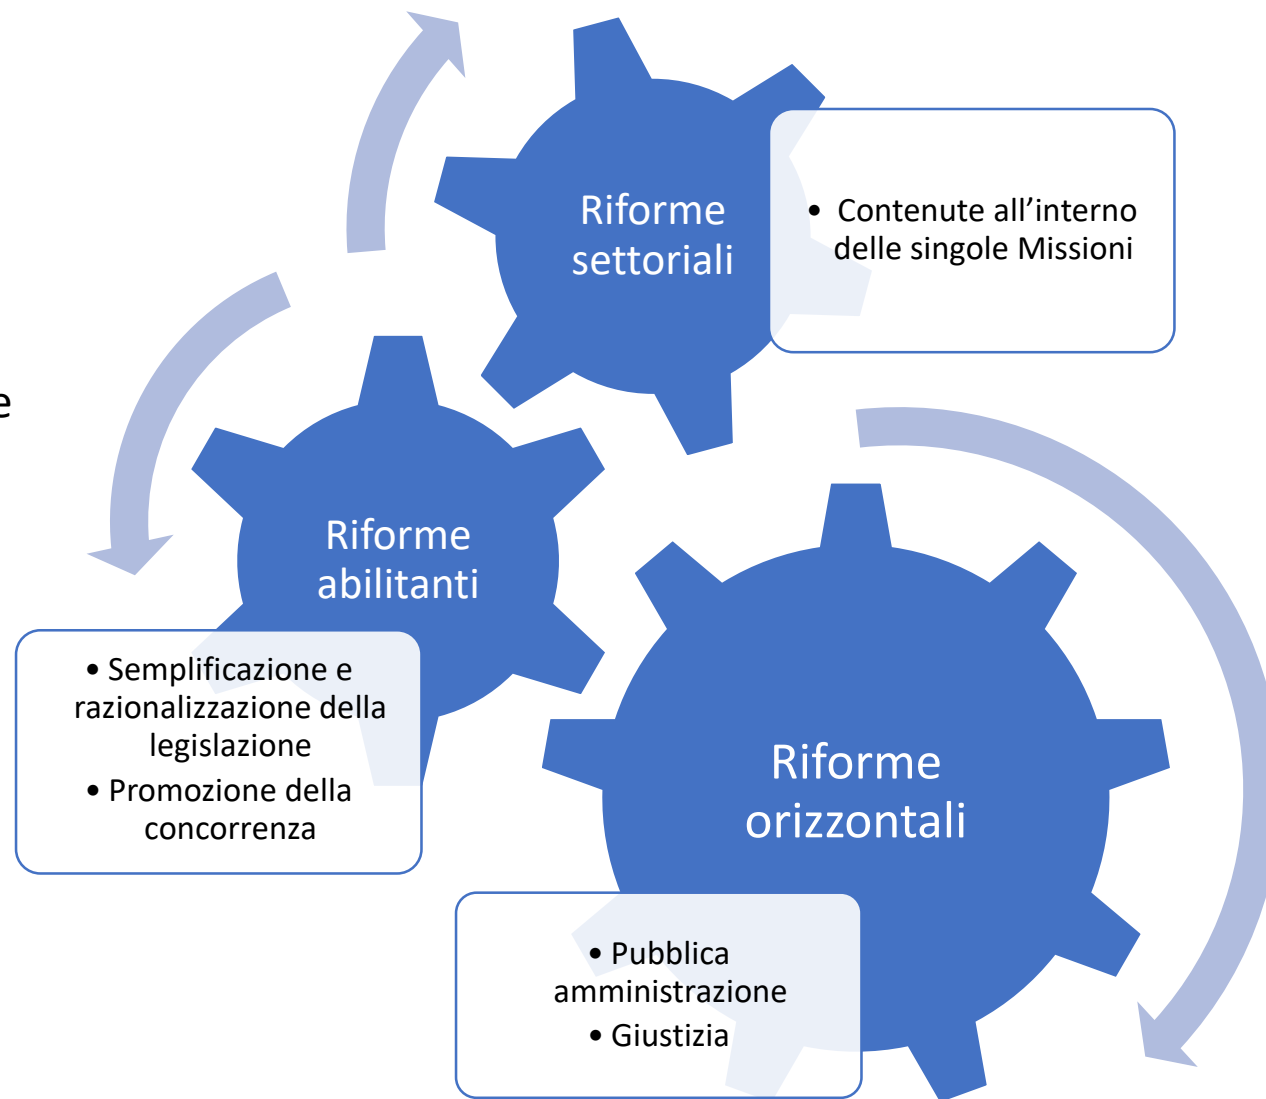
Riforme settoriali

• Contenute all'interno delle singole Missioni

e

Riforme abilitanti

• Semplificazione e razionalizzazione della legislazione
• Promozione della concorrenza

Riforme orizzontali

• Pubblica amministrazione
• Giustizia